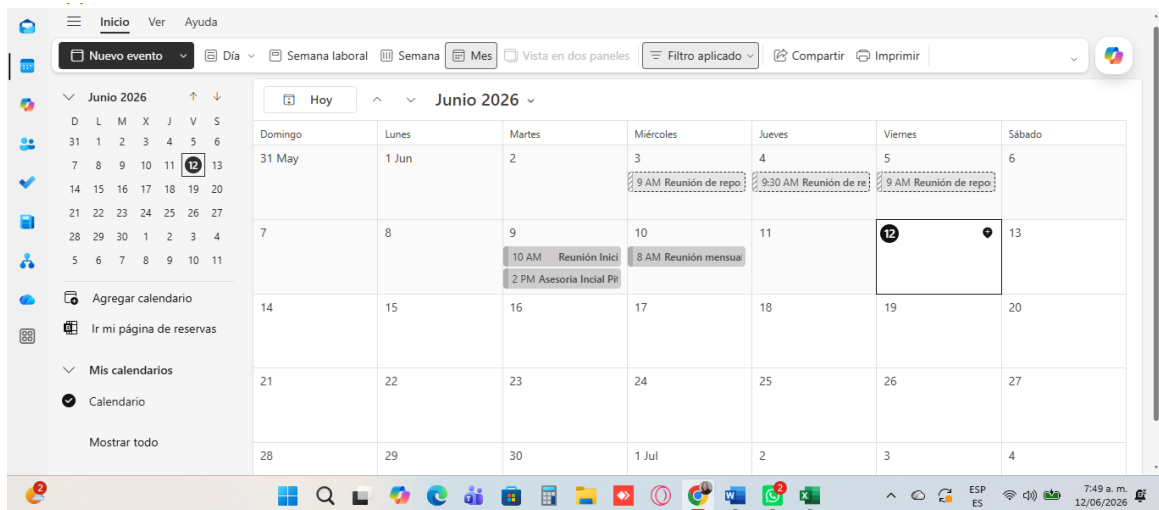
Inicio Ver Ayuda

Nuevo evento | Día | Semana laboral | Semana | Mes | Vista en dos paneles | Filtro aplicado | Compartir | Imprimir

Junio 2026

| D | L | M | X | J | V | S |
|---|---|---|---|---|---|---|
| 31 | 1 | 2 | 3 | 4 | 5 | 6 |
| 7 | 8 | 9 | 10 | 11 | 12 | 13 |
| 14 | 15 | 16 | 17 | 18 | 19 | 20 |
| 21 | 22 | 23 | 24 | 25 | 26 | 27 |
| 28 | 29 | 30 | 1 | 2 | 3 | 4 |
| 5 | 6 | 7 | 8 | 9 | 10 | 11 |

Agregar calendario
Ir mi página de reservas
Mis calendarios
Calendario
Mostrar todo

Hoy
Junio 2026

| Domingo | Lunes | Martes | Miércoles | Jueves | Viernes | Sábado |
|---|---|---|---|---|---|---|
| 31 May | 1 Jun | 2 | 3 9 AM Reunión de repo | 4 9:30 AM Reunión de re | 5 9 AM Reunión de repo | 6 |
| 7 | 8 | 9 10 AM Reunión Inici 2 PM Asesoria Incial Pi | 10 8 AM Reunión mensual | 11 | 12 | 13 |
| 14 | 15 | 16 | 17 | 18 | 19 | 20 |
| 21 | 22 | 23 | 24 | 25 | 26 | 27 |
| 28 | 29 | 30 | 1 Jul | 2 | 3 | 4 |

2 2
ESP ES
7:49 a. m. 12/06/2026